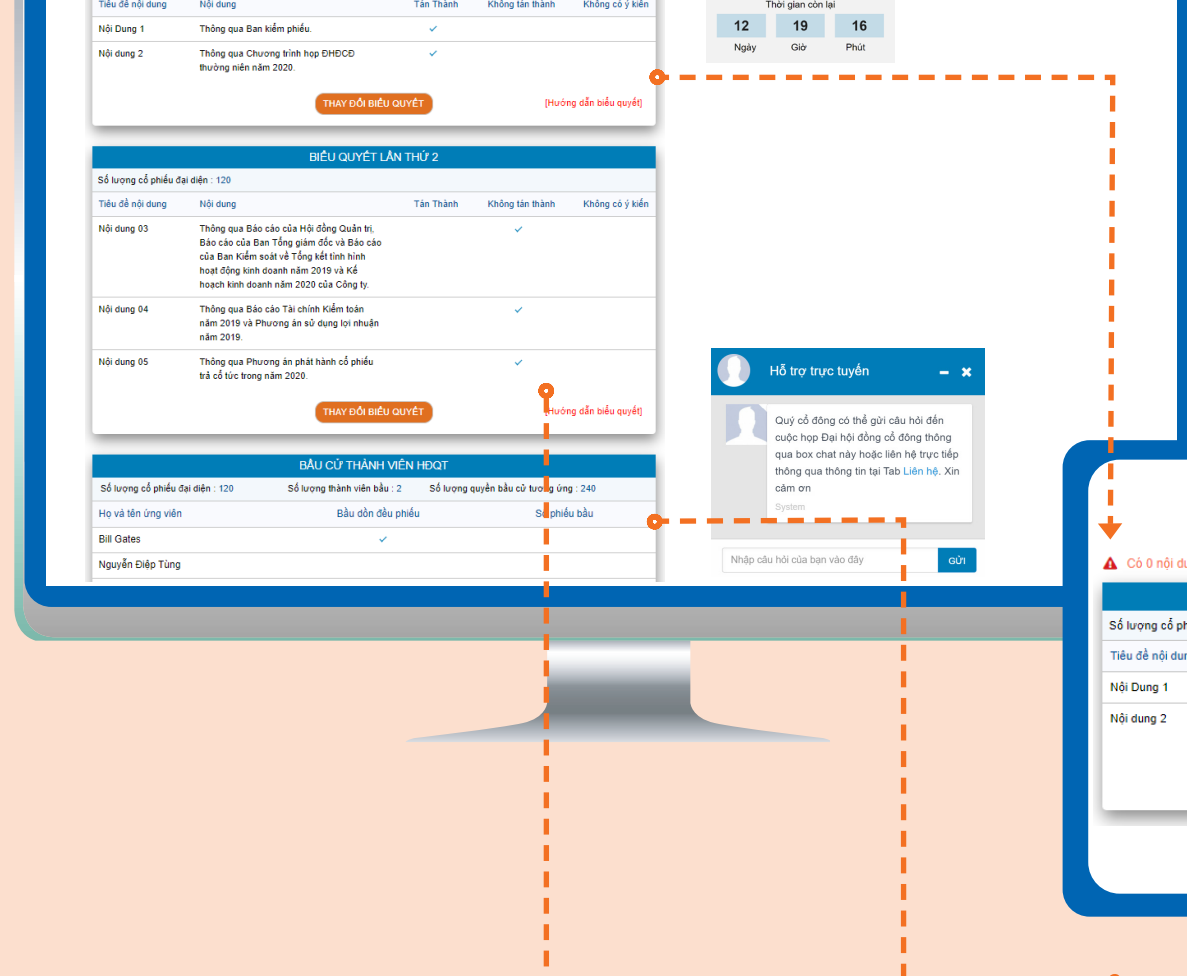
| Tiêu đề nội dung | Nội dung | Tán Thành | Không tán thành | Không có ý kiến |
|---|---|---|---|---|
| Nội Dung 1 | Thông qua Ban kiểm phiếu. | ✓ | | |
| Nội dung 2 | Thông qua Chương trình họp ĐHĐCĐ thường niên năm 2020. | ✓ | | |

THAY ĐỔI BIỂU QUYẾT

[Hướng dẫn biểu quyết]

Thời gian còn lại

| 12 | 19 | 16 |
|---|---|---|
| Ngày | Giờ | Phút |

BIỂU QUYẾT LẦN THỨ 2

Số lượng cổ phiếu đại diện : 120

| Tiêu đề nội dung | Nội dung | Tán Thành | Không tán thành | Không có ý kiến |
|---|---|---|---|---|
| Nội dung 03 | Thông qua Báo cáo của Hội đồng Quản trị, Báo cáo của Ban Tổng giám đốc và Báo cáo của Ban Kiểm soát về Tổng kết tình hình hoạt động kinh doanh năm 2019 và Kế hoạch kinh doanh năm 2020 của Công ty. | | ✓ | |
| Nội dung 04 | Thông qua Báo cáo Tài chính Kiểm toán năm 2019 và Phương án sử dụng lợi nhuận năm 2019. | | ✓ | |
| Nội dung 05 | Thông qua Phương án phát hành cổ phiếu trả cổ tức trong năm 2020. | | ✓ | |

THAY ĐỔI BIỂU QUYẾT

[Hướng dẫn biểu quyết]

BẦU CỬ THÀNH VIÊN HĐQT

Số lượng cổ phiếu đại diện : 120 Số lượng thành viên bầu : 2 Số lượng quyền bầu cử tương ứng : 240

| Họ và tên ứng viên | Bầu dồn đều phiếu | Số phiếu bầu |
|---|---|---|
| Bill Gates | ✓ | |
| Nguyễn Điệp Tùng | | |

Hỗ trợ trực tuyến

Quý cổ đông có thể gửi câu hỏi đến cuộc họp Đại hội đồng cổ đông thông qua box chat này hoặc liên hệ trực tiếp thông qua thông tin tại Tab Liên hệ. Xin cảm ơn

System

Nhập câu hỏi của bạn vào đây

GỬI

Có 0 nội du

Số lượng cổ ph

Tiêu đề nội dun

Nội Dung 1

Nội dung 2